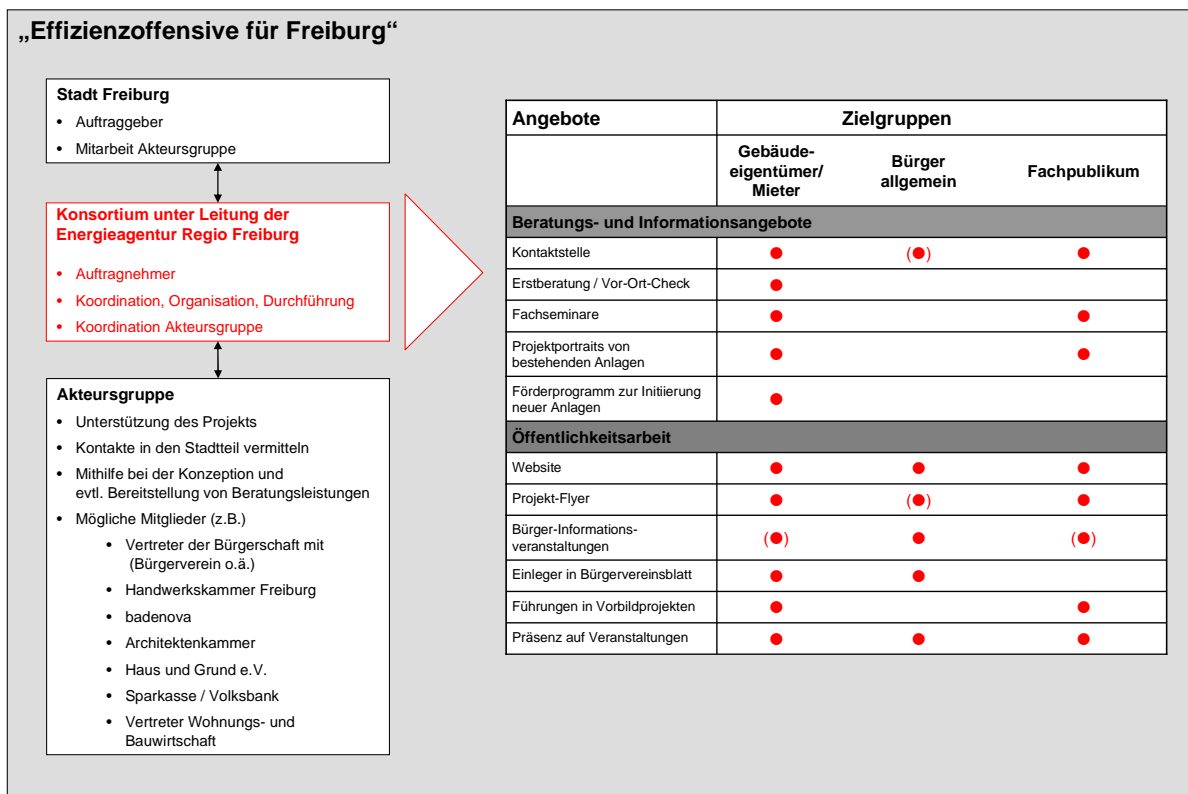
„Effizienzoffensive für Freiburg“

**Stadt Freiburg**
• Auftraggeber
• Mitarbeit Akteursgruppe

**Konsortium unter Leitung der Energieagentur Regio Freiburg**
• Auftragnehmer
• Koordination, Organisation, Durchführung
• Koordination Akteursgruppe

**Akteursgruppe**
• Unterstützung des Projekts
• Kontakte in den Stadtteil vermitteln
• Mithilfe bei der Konzeption und evtl. Bereitstellung von Beratungsleistungen
• Mögliche Mitglieder (z.B.)
• Vertreter der Bürgerschaft mit (Bürgerverein o.ä.)
• Handwerkskammer Freiburg
• badenova
• Architektenkammer
• Haus und Grund e.V.
• Sparkasse / Volksbank
• Vertreter Wohnungs- und Bauwirtschaft

| Angebote | Zielgruppen | | |
|---|---|---|---|
| | Gebäudeeigentümer/ Mieter | Bürger allgemein | Fachpublikum |
| **Beratungs- und Informationsangebote** | | | |
| Kontaktstelle | ● | (●) | ● |
| Erstberatung / Vor-Ort-Check | ● | | |
| Fachseminare | ● | | ● |
| Projektportraits von bestehenden Anlagen | ● | | ● |
| Förderprogramm zur Initiierung neuer Anlagen | ● | | |
| **Öffentlichkeitsarbeit** | | | |
| Website | ● | ● | ● |
| Projekt-Flyer | ● | (●) | ● |
| Bürger-Informationsveranstaltungen | (●) | ● | (●) |
| Einleger in Bürgervereinsblatt | ● | ● | |
| Führungen in Vorbildprojekten | ● | | ● |
| Präsenz auf Veranstaltungen | ● | ● | ● |